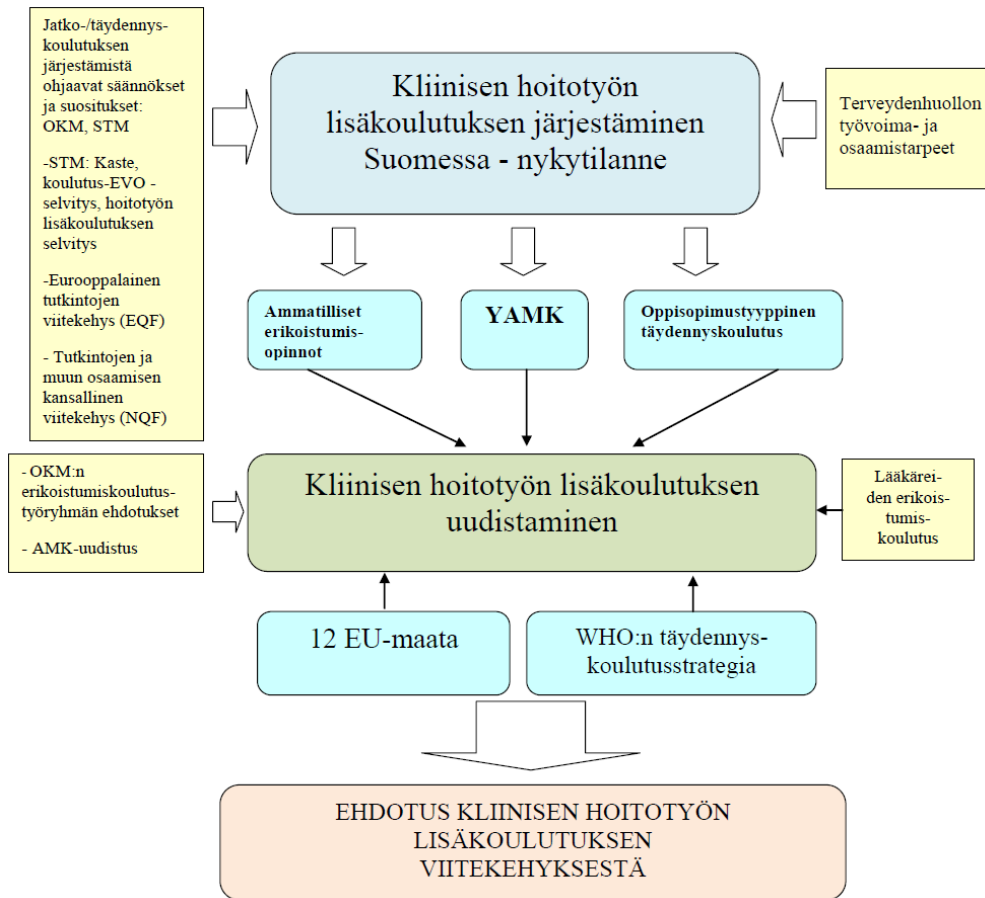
Jatko-/täydennyskoulutuksen järjestämistä ohjaavat säännökset ja suositukset: OKM, STM

-STM: Kaste, koulutus-EVO - selvitys, hoitotyön lisäkoulutuksen selvitys

-Eurooppalainen tutkintojen viitekehys (EQF)

- Tutkintojen ja muun osaamisen kansallinen viitekehys (NQF)

Kliinisen hoitotyön lisäkoulutuksen järjestäminen Suomessa - nykytilanne

Terveydenhuollon työvoima- ja osaamistarpeet

Ammatilliset erikoistumisopinnot

YAMK

Oppisopimustyyppinen täydennyskoulutus

- OKM:n erikoistumiskoulutustyöryhmän ehdotukset

- AMK-uudistus

Kliinisen hoitotyön lisäkoulutuksen uudistaminen

Lääkäreiden erikoistumiskoulutus

12 EU-maata

WHO:n täydennyskoulutusstrategia

EHDOTUS KLIINISEN HOITOTYÖN LISÄKOULUTUKSEN VIITEKEHYKSESTÄ